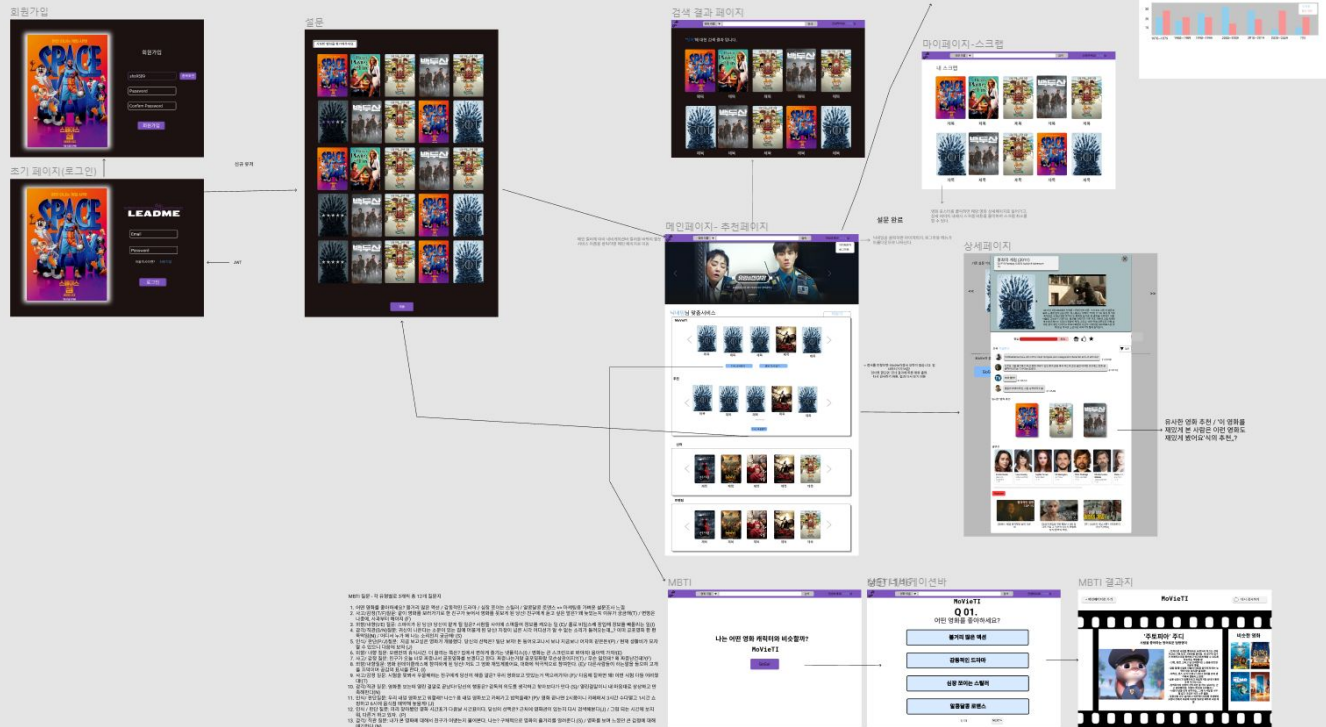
회원가입

회원가입

Password

Confirm Password

회원가입

초기 페이지(로그인)

LEADME

Email

Password

로그인

신규 유저

JWT

설문

확인

검색 결과 페이지

마이페이지-스크랩

내 스크랩

설문 완료

메인페이지- 추천페이지

님 맞춤서비스

상세페이지

유사한 영화 추천 / '이 영화를 재밌게 본 사람은 어떤 영화도 재밌게 봤어요'식의 추천_?

MBTI

나는 어떤 영화 캐릭터와 비슷할까?

MoVieTI

MBTI 네비게이션바

MoVieTI

Q 01.

어떤 영화를 좋아하세요?

불가의 혈은 액션

감동적인 드라마

심장 쫄이는 스릴러

달콤달콤 로맨스

MBTI 결과지

MoVieTI

'주토피아' 주디

MBTI 질문 - 각 유형별로 3개씩 총 12개 질문지